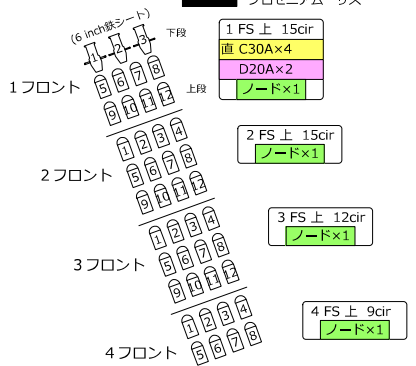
プロセニアム　ッス

(6 inch鉄シート)
下段
1 2 3
1フロント
5 6 7 8
9 10 11 12
上段

1 FS 上　15cir
直 C30A×4
D20A×2
ノード×1

1 2 3 4
5 6 7 8
2フロント
9 10 11 12

2 FS 上　15cir
ノード×1

1 2 3 4
5 6 7 8
3フロント
9 10 11 12

3 FS 上　12cir
ノード×1

1 2 3 4
4フロント
5 6 7 8

4 FS 上　9cir
ノード×1